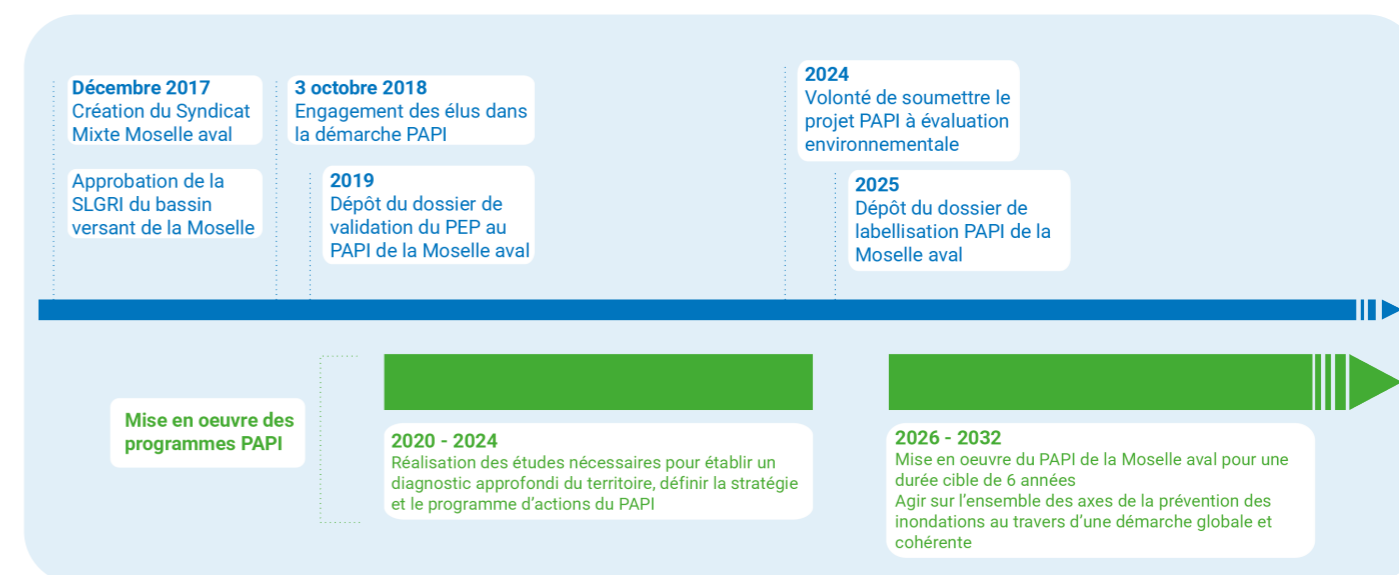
Décembre 2017
Création du Syndicat Mixte Moselle aval

Approbation de la SLGRI du bassin versant de la Moselle

3 octobre 2018
Engagement des élus dans la démarche PAPI

2019
Dépôt du dossier de validation du PEP au PAPI de la Moselle aval

2024
Volonté de soumettre le projet PAPI à évaluation environnementale

2025
Dépôt du dossier de labellisation PAPI de la Moselle aval

Mise en oeuvre des programmes PAPI

2020 - 2024
Réalisation des études nécessaires pour établir un diagnostic approfondi du territoire, définir la stratégie et le programme d'actions du PAPI

2026 - 2032
Mise en oeuvre du PAPI de la Moselle aval pour une durée cible de 6 années
Agir sur l'ensemble des axes de la prévention des inondations au travers d'une démarche globale et cohérente